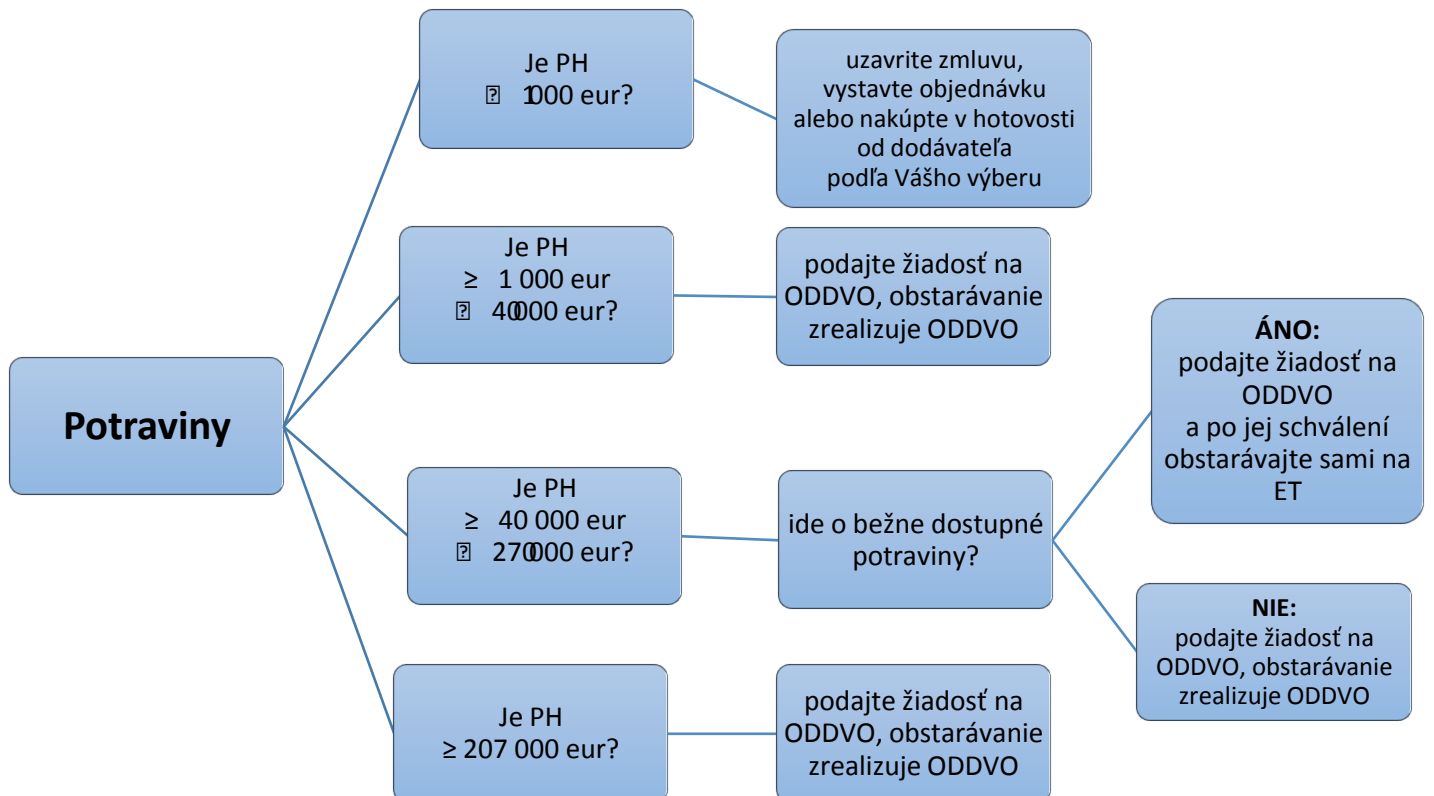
Potraviny

Je PH
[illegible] 1000 eur?

uzavrite zmluvu, vystavte objednávku alebo nakúpte v hotovosti od dodávateľa podľa Vášho výberu

Je PH
≥ 1 000 eur
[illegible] 40000 eur?

podajte žiadosť na ODDVO, obstarávanie zrealizuje ODDVO

Je PH
≥ 40 000 eur
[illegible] 270000 eur?

ide o bežne dostupné potraviny?

ÁNO:
podajte žiadosť na ODDVO a po jej schválení obstarávajte sami na ET

NIE:
podajte žiadosť na ODDVO, obstarávanie zrealizuje ODDVO

Je PH
≥ 207 000 eur?

podajte žiadosť na ODDVO, obstarávanie zrealizuje ODDVO